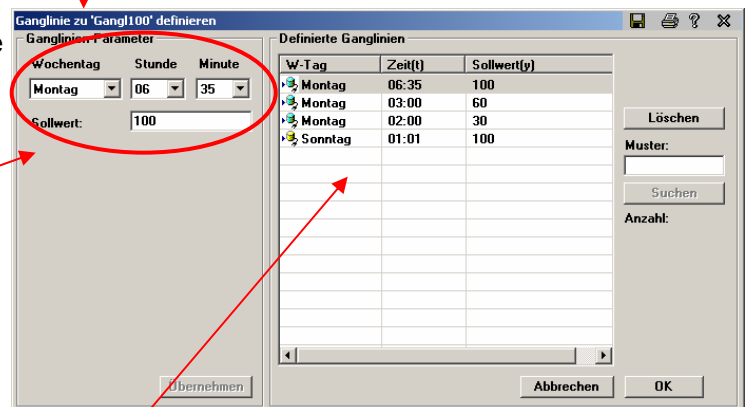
Ganglinie zu 'Gangl100' definieren

e

Ganglinien Parameter

Wochentag	Stunde	Minute

Montag	06	35

Sollwert:	100

Übernehmen

Definierte Ganglinien

| W-Tag | Zeit(t) | Sollwert(y) |
|---|---|---|
| Montag | 06:35 | 100 |
| Montag | 03:00 | 60 |
| Montag | 02:00 | 30 |
| Sonntag | 01:01 | 100 |

Löschen

Muster:

Suchen

Anzahl:

Abbrechen

OK